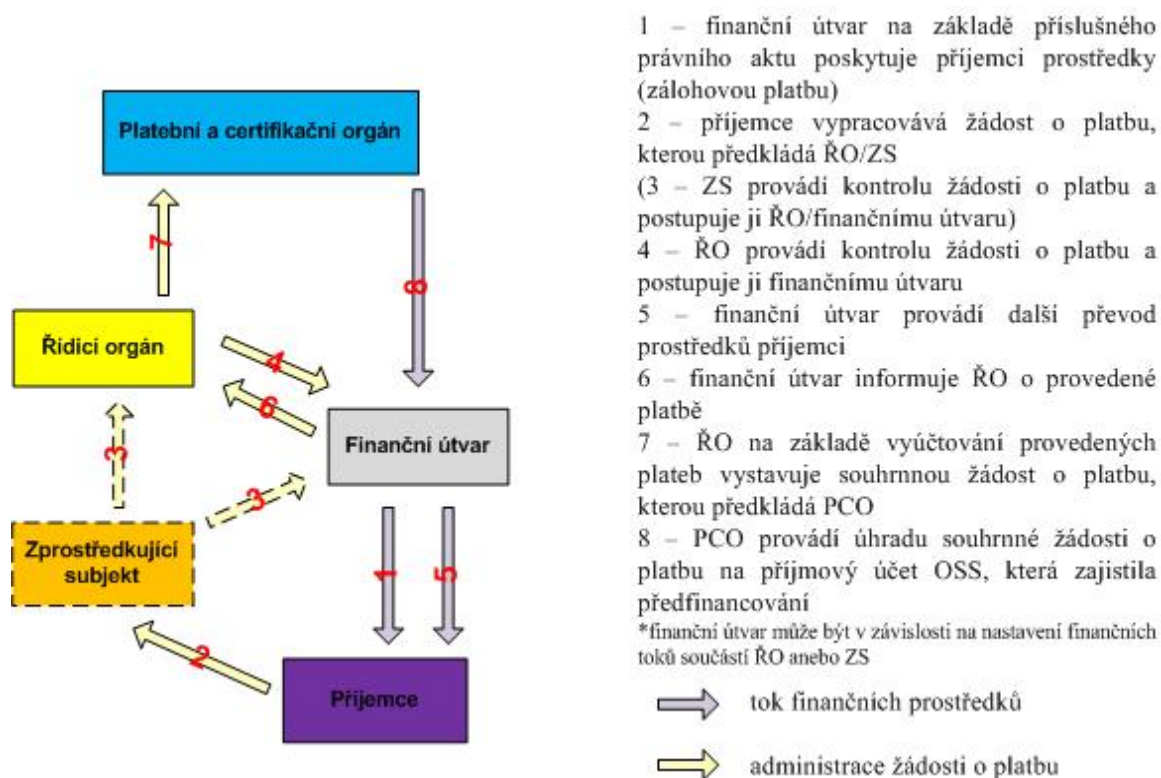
Platební a certifikační orgán

7

8

Řídicí orgán

4

6

Finanční útvar

3

3

Zprostředkující subjekt

1

5

2

Příjemce

1 – finanční útvar na základě příslušného právního aktu poskytuje příjemci prostředky (zálohovou platbu)

2 – příjemce vypracovává žádost o platbu, kterou předkládá ŘO/ZS

(3 – ZS provádí kontrolu žádosti o platbu a postupuje ji ŘO/finančnímu útvaru)

4 – ŘO provádí kontrolu žádosti o platbu a postupuje ji finančnímu útvaru

5 – finanční útvar provádí další převod prostředků příjemci

6 – finanční útvar informuje ŘO o provedené platbě

7 – ŘO na základě vyúčtování provedených plateb vystavuje souhrnnou žádost o platbu, kterou předkládá PCO

8 – PCO provádí úhradu souhrnné žádosti o platbu na příjmový účet OSS, která zajistila předfinancování

*finanční útvar může být v závislosti na nastavení finančních toků součástí ŘO anebo ZS

tok finančních prostředků

administrace žádosti o platbu